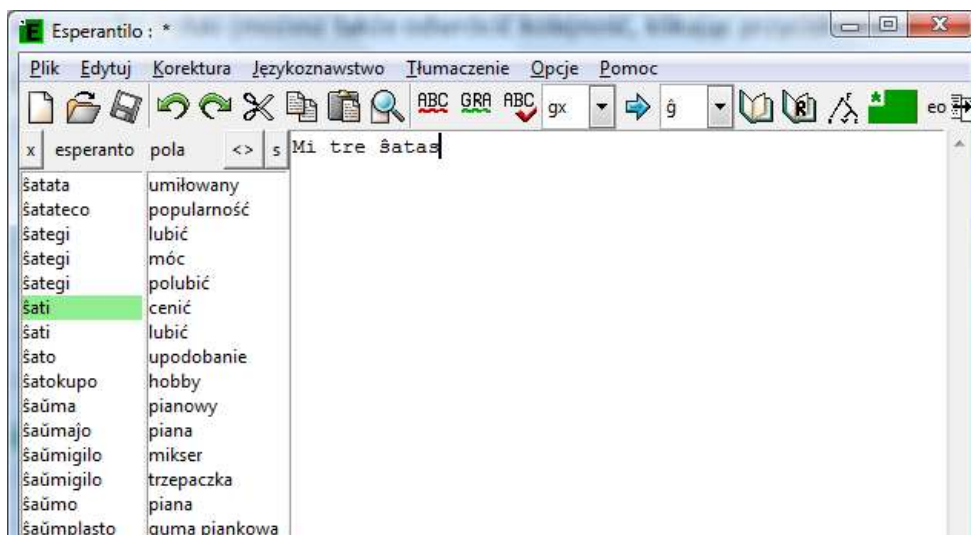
Esperantilo : *

Plik Edytuj Korektura Językoznawstwo Tłumaczenie Opcje Pomoc

ABC GRA ABC gx ĝ eo

x esperanto pola <> s

Mi tre ŝatas

| esperanto | pola |
|---|---|
| ŝatata | umiłowany |
| ŝatateco | popularność |
| ŝategi | lubić |
| ŝategi | móc |
| ŝategi | polubić |
| ŝati | cenić |
| ŝati | lubić |
| ŝato | upodobanie |
| ŝatokupo | hobby |
| ŝaŭma | pianowy |
| ŝaŭmajo | piana |
| ŝaŭmigilo | mikser |
| ŝaŭmigilo | trzepaczka |
| ŝaŭmo | piana |
| ŝaŭmplasto | guma piankowa |